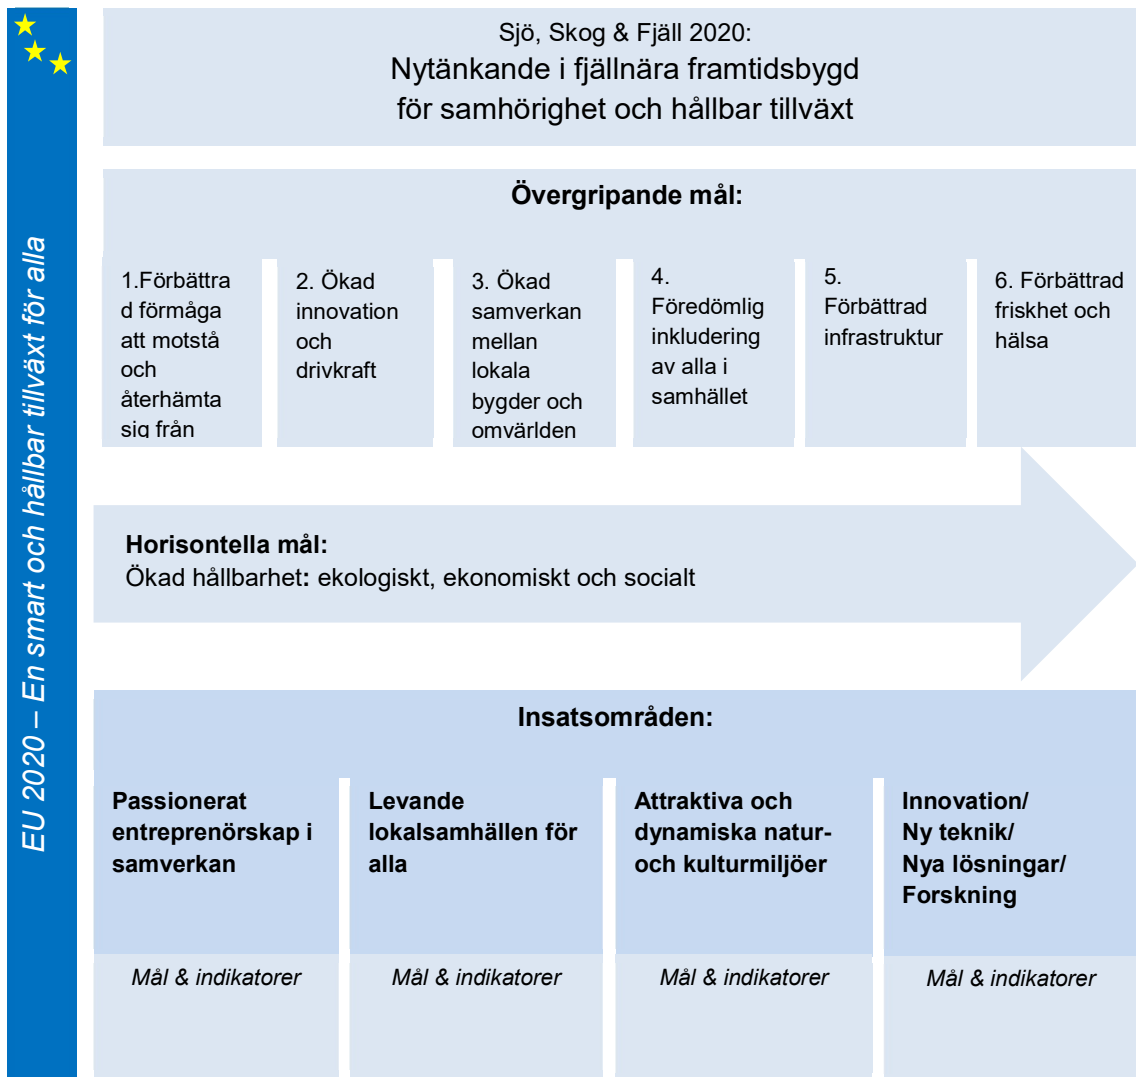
EU 2020 – En smart och hållbar tillväxt för alla

Sjö, Skog & Fjäll 2020:
Nytänkande i fjällnära framtidsbygd för samhörighet och hållbar tillväxt

Övergripande mål:

1.Förbättrad förmåga att motstå och återhämta sig från

2. Ökad innovation och drivkraft

3. Ökad samverkan mellan lokala bygder och omvärlden

4. Föredömlig inkludering av alla i samhället

5. Förbättrad infrastruktur

6. Förbättrad friskhet och hälsa

Horisontella mål:
Ökad hållbarhet: ekologiskt, ekonomiskt och socialt

Insatsområden:

Passionerat entreprenörskap i samverkan

Levande lokalsamhällen för alla

Attraktiva och dynamiska natur- och kulturmiljöer

Innovation/ Ny teknik/ Nya lösningar/ Forskning

Mål & indikatorer

Mål & indikatorer

Mål & indikatorer

Mål & indikatorer